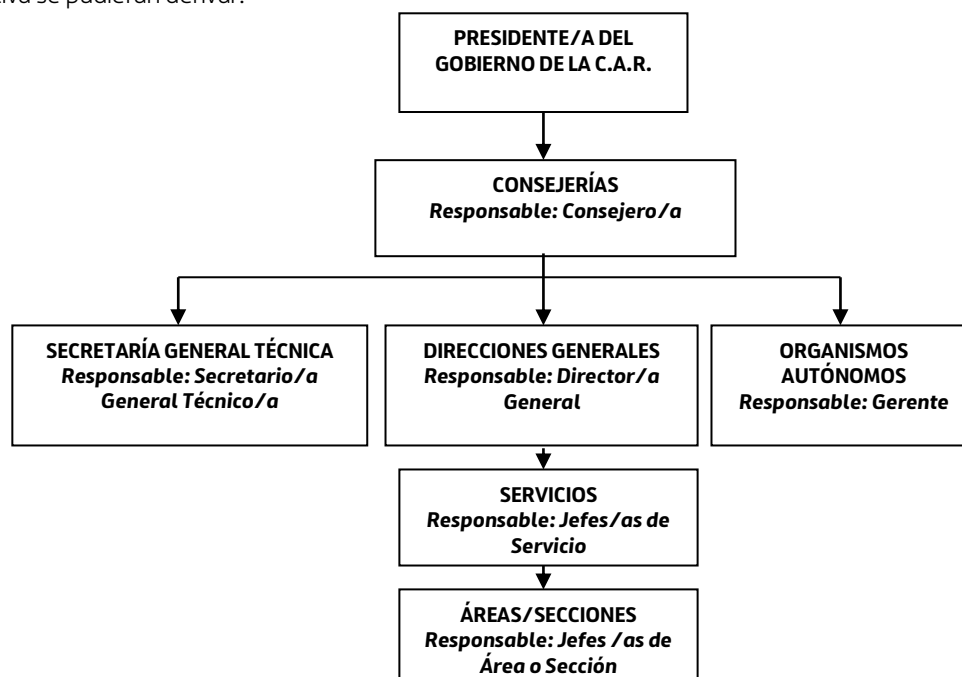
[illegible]iva se pudieran derivar.

PRESIDENTE/A DEL GOBIERNO DE LA C.A.R.

CONSEJERÍAS
Responsable: Consejero/a

SECRETARÍA GENERAL TÉCNICA
Responsable: Secretario/a General Técnico/a

DIRECCIONES GENERALES
Responsable: Director/a General

ORGANISMOS AUTÓNOMOS
Responsable: Gerente

SERVICIOS
Responsable: Jefes/as de Servicio

ÁREAS/SECCIONES
Responsable: Jefes /as de Área o Sección